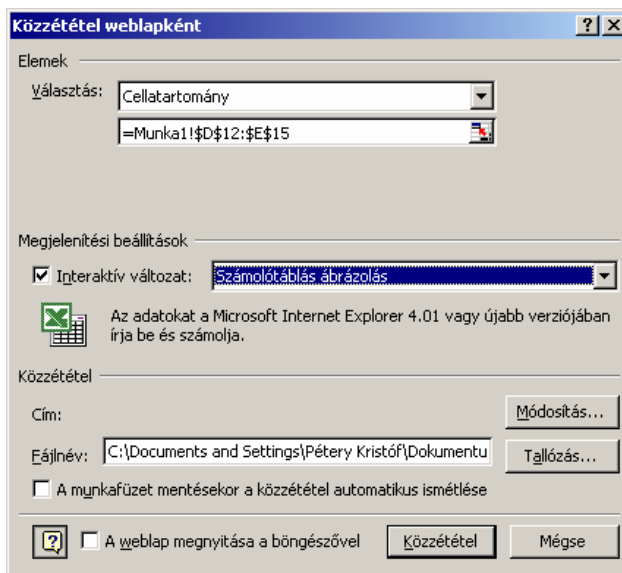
Közzététel weblapként

Elemek

Választás: Cellatartomány

=Munka1!$D$12:$E$15

Megjelenítési beállítások

Interaktív változat: Számolótáblás ábrázolás

Az adatokat a Microsoft Internet Explorer 4.01 vagy újabb verziójában írja be és számolja.

Közzététel

Cím:

Módosítás...

Fájlnév: C:\Documents and Settings\Pétery Kristóf\Dokumentu

Tallózás...

A munkafüzet mentésekor a közzététel automatikus ismétlése

A weblap megnyitása a böngészővel

Közzététel

Mégse